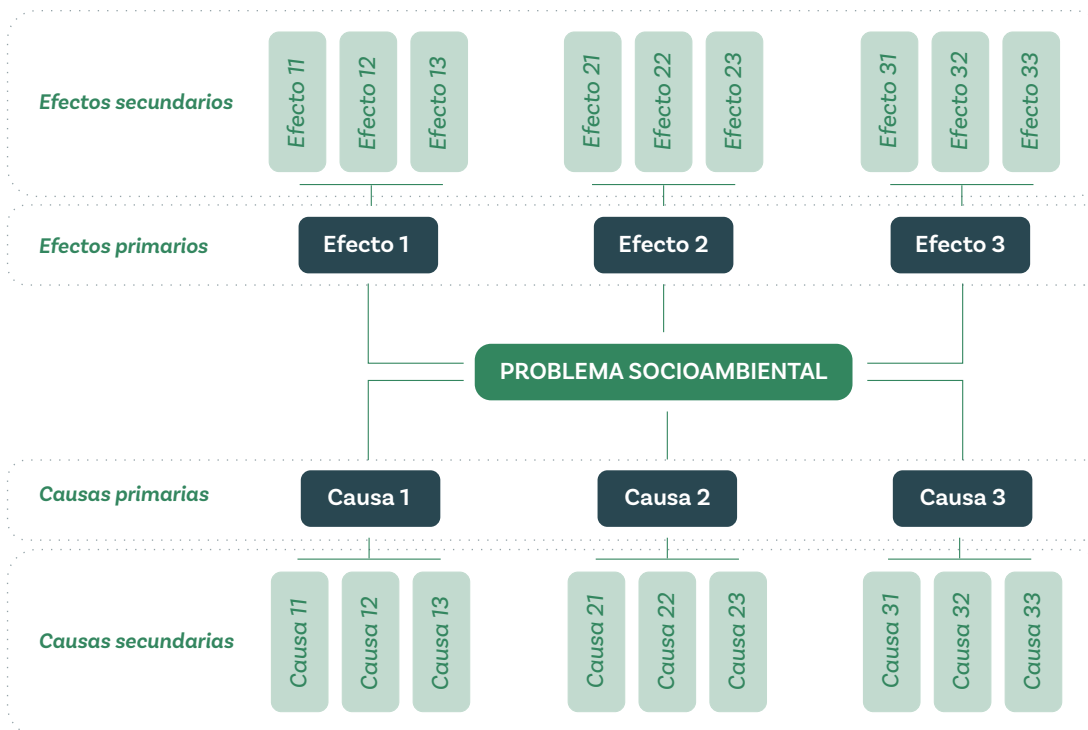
Efectos secundarios

Efecto 11
Efecto 12
Efecto 13
Efecto 21
Efecto 22
Efecto 23
Efecto 31
Efecto 32
Efecto 33

Efectos primarios

Efecto 1
Efecto 2
Efecto 3

PROBLEMA SOCIOAMBIENTAL

Causas primarias

Causa 1
Causa 2
Causa 3

Causas secundarias

Causa 11
Causa 12
Causa 13
Causa 21
Causa 22
Causa 23
Causa 31
Causa 32
Causa 33